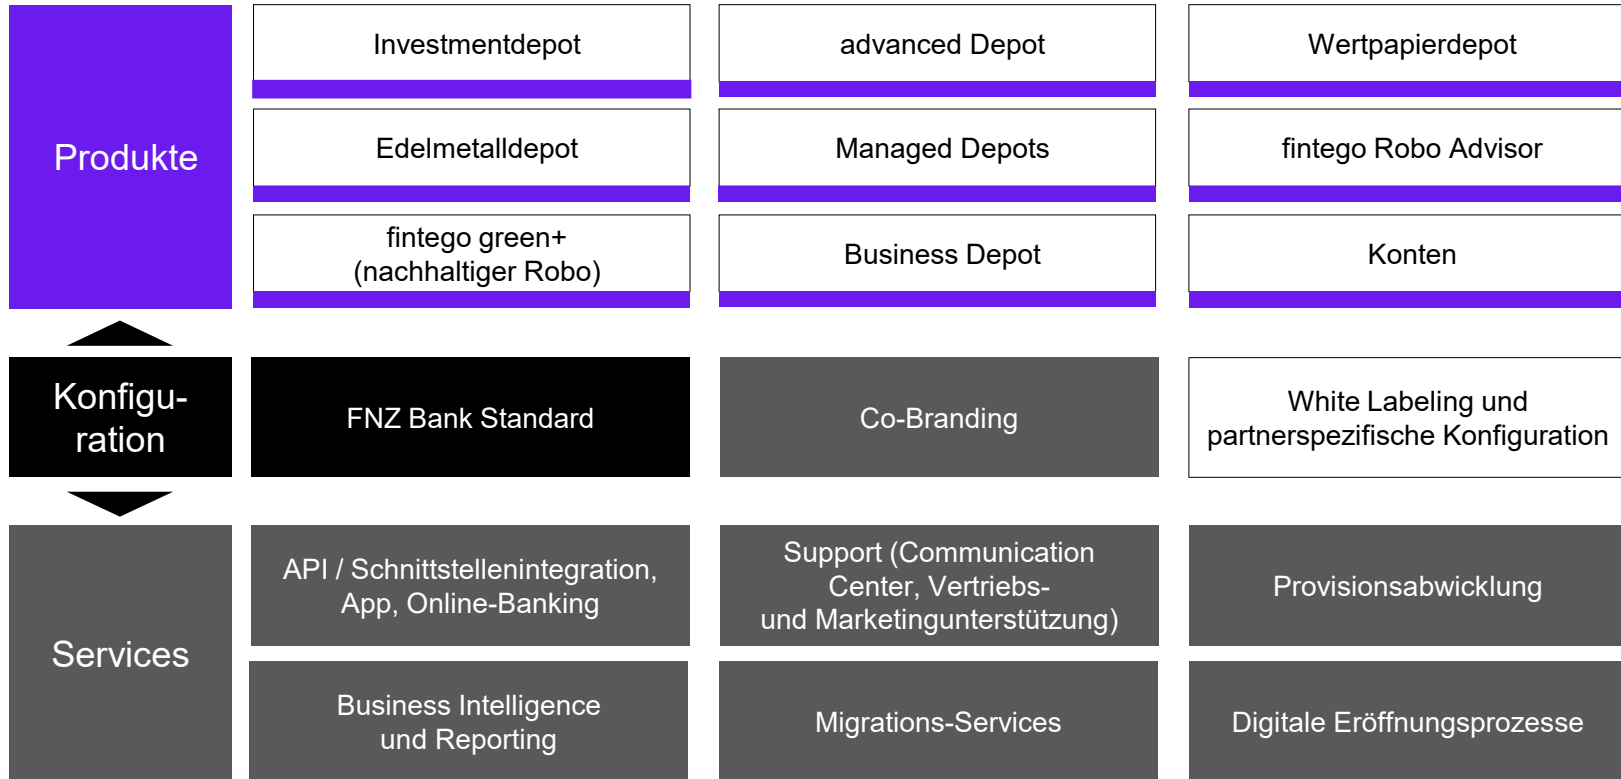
Produkte

Investmentdepot

advanced Depot

Wertpapierdepot

Edelmetalldepot

Managed Depots

fintego Robo Advisor

fintego green+ (nachhaltiger Robo)

Business Depot

Konten

Konfiguration

FNZ Bank Standard

Co-Branding

White Labeling und partnerspezifische Konfiguration

Services

API / Schnittstellenintegration, App, Online-Banking

Support (Communication Center, Vertriebs- und Marketingunterstützung)

Provisionsabwicklung

Business Intelligence und Reporting

Migrations-Services

Digitale Eröffnungsprozesse